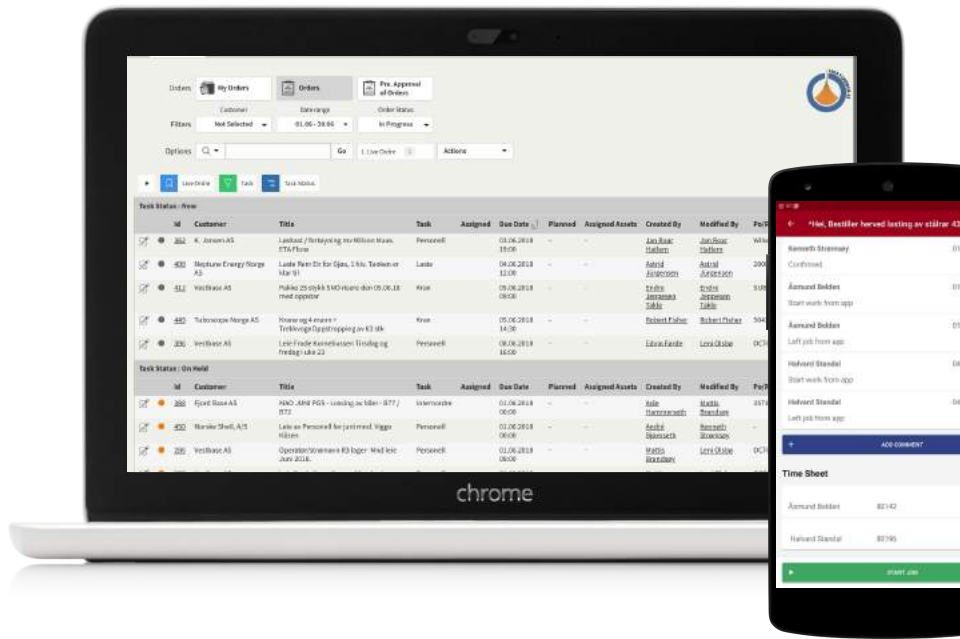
Orders My Orders Orders Pre. Approval of Orders

Customer Date range Order Status
Filters Not Selected 01.06 - 30.06 In Progress

Options Go Live Order Actions

Live Order Task Task Status

Task Status : New

| | Id | Customer | Title | Task | Assigned | Due Date | Planned | Assigned Assets | Created By | Modified By | Po/I |
|---|---|---|---|---|---|---|---|---|---|---|---|
| | 362 | K. Jonsen AS | Lastbil / flytting av Wilson Haus. ETA Flore | Personell | | 03.06.2018 19:00 | - | - | Jan Roar Hatlem | Jan Roar Hatlem | Wils |
| | 400 | Neptune Energy Norge AS | Laste Pam Dr for Gjøa, 1 stk. Tanken er klar til | Laste | | 04.06.2018 12:00 | - | - | Astrid Jurgensen | Astrid Jurgensen | 200 |
| | 412 | Vestbase AS | Frakte 25 stykk SMO-rører den 05.06.18 med oppdrag | Kran | | 05.06.2018 08:00 | - | - | Endre Jensen Tøkle | Endre Jensen Tøkle | 510 |
| | 440 | Tubroscope Norge AS | Kraner og 4 mann + Trekkvogn Opprydding av K3 stk | Kran | | 05.06.2018 14:30 | - | - | Robert Fisher | Robert Fisher | 504 |
| | 396 | Vestbase AS | Leie Fraude Kunnehassen Tirsdag og fredag i uke 23 | Personell | | 08.06.2018 16:00 | - | - | Edvin Farde | Lens Olsbø | OCT |

Task Status : On Hold

| | Id | Customer | Title | Task | Assigned | Due Date | Planned | Assigned Assets | Created By | Modified By | Po/I |
|---|---|---|---|---|---|---|---|---|---|---|---|
| | 388 | Fjord Base AS | MAO .MHI PGS - Lossing av biler - B77 / B72 | Internordre | | 01.06.2018 08:00 | - | - | Asle Hammerseth | Mattis Brandsøy | 257 |
| | 450 | Norske Shell, A/S | Leie av Personell for juni mnd. Viggo Håsen | Personell | | 01.06.2018 08:00 | - | - | André Bjørseth | Kenneth Strømsøy | |
| | 295 | Vestbase AS | Operation Strømavn K3 lager- Mnd leie Juni 2018. | Personell | | 01.06.2018 08:00 | - | - | Mattis Brandsøy | Lens Olsbø | OCT |

chrome

*Hei, Bestiller herved lasting av stålrør 43
Kenneth Strømsøy
Confirmed
Åsmund Bolden
Start work from app
Åsmund Bolden
Left job from app
Halvard Standal
Start work from app
Halvard Standal
Left job from app
ADD COMMENT
Time Sheet
Åsmund Bolden 82142
Halvard Standal 83795
START JOB